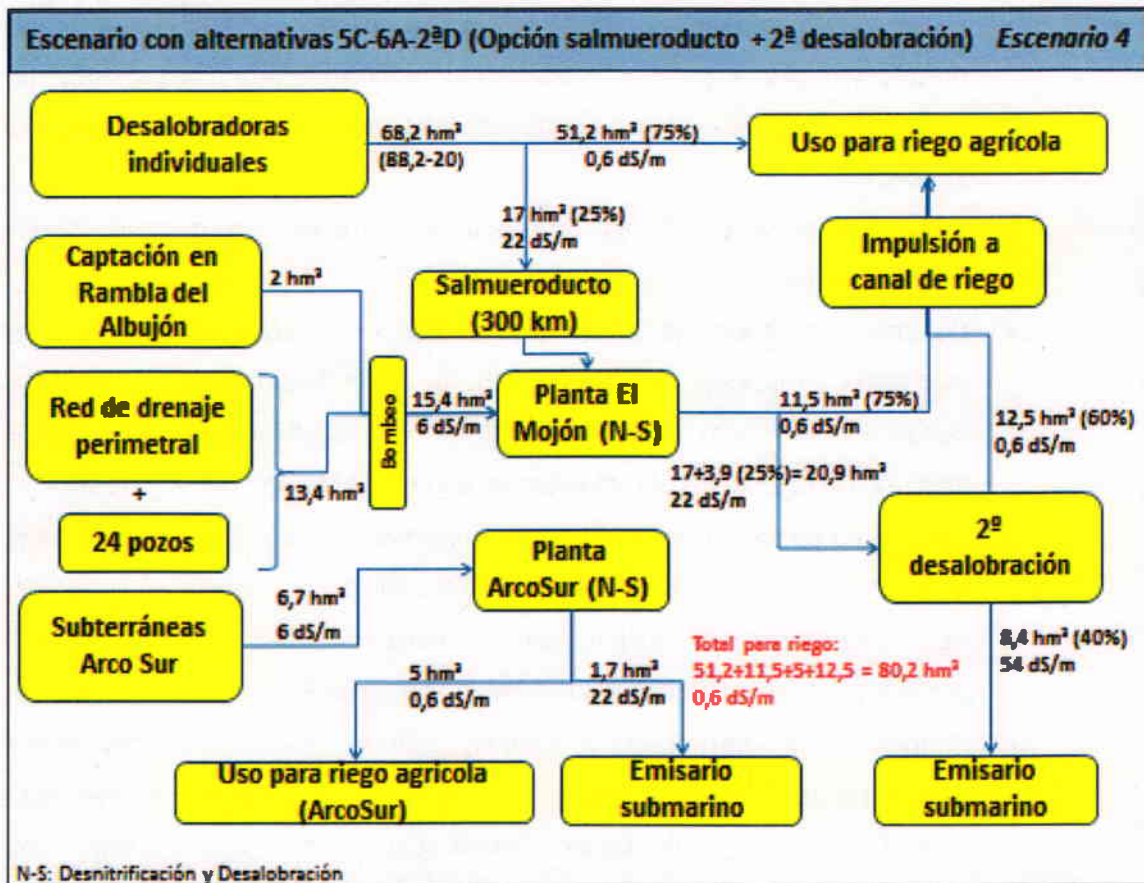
Escenario con alternativas 5C-6A-2ªD (Opción salmueroducto + 2ª desalobración) Escenario 4

Desalobradoras individuales

68,2 hm³
(88,2-20)

51,2 hm³ (75%)
0,6 dS/m

Uso para riego agrícola

17 hm³ (25%)
22 dS/m

Captación en Rambla del Albujón

2 hm³

Salmueroducto (300 km)

Impulsión a canal de riego

Red de drenaje perimetral

+

24 pozos

Bombeo

15,4 hm³
6 dS/m

13,4 hm³

Planta El Mojón (N-S)

11,5 hm³ (75%)
0,6 dS/m

12,5 hm³ (60%)
0,6 dS/m

17+3,9 (25%)= 20,9 hm³
22 dS/m

2º desalobración

Planta ArcoSur (N-S)

Subterráneas Arco Sur

6,7 hm³
6 dS/m

Total para riego:
51,2+11,5+5+12,5 = 80,2 hm³
0,6 dS/m

8,4 hm³ (40%)
54 dS/m

5 hm³
0,6 dS/m

1,7 hm³
22 dS/m

Uso para riego agrícola (ArcoSur)

Emisario submarino

Emisario submarino

N-S: Desnitrificación y Desalobración